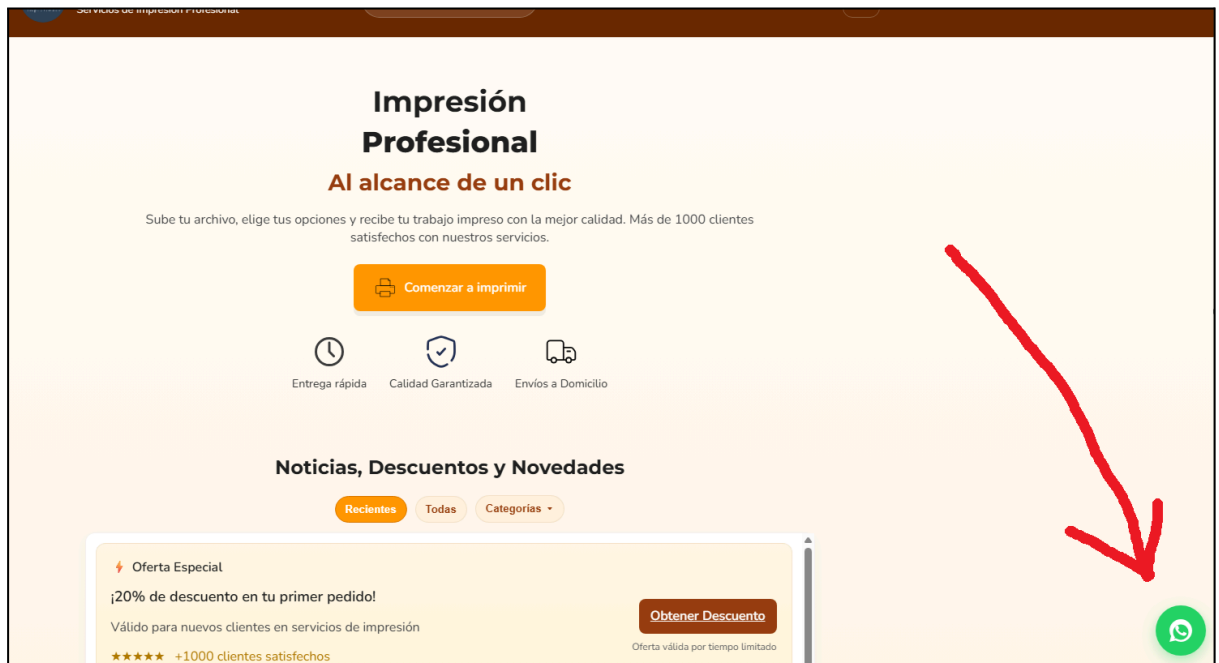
Servicios de Impresión Profesional

Impresión Profesional

Al alcance de un clic

Sube tu archivo, elige tus opciones y recibe tu trabajo impreso con la mejor calidad. Más de 1000 clientes satisfechos con nuestros servicios.

Comenzar a imprimir

Entrega rápida
Calidad Garantizada
Envíos a Domicilio

Noticias, Descuentos y Novedades

Recientes
Todas
Categorías

Oferta Especial

¡20% de descuento en tu primer pedido!

Válido para nuevos clientes en servicios de impresión

Obtener Descuento

Oferta válida por tiempo limitado

★★★★★ +1000 clientes satisfechos